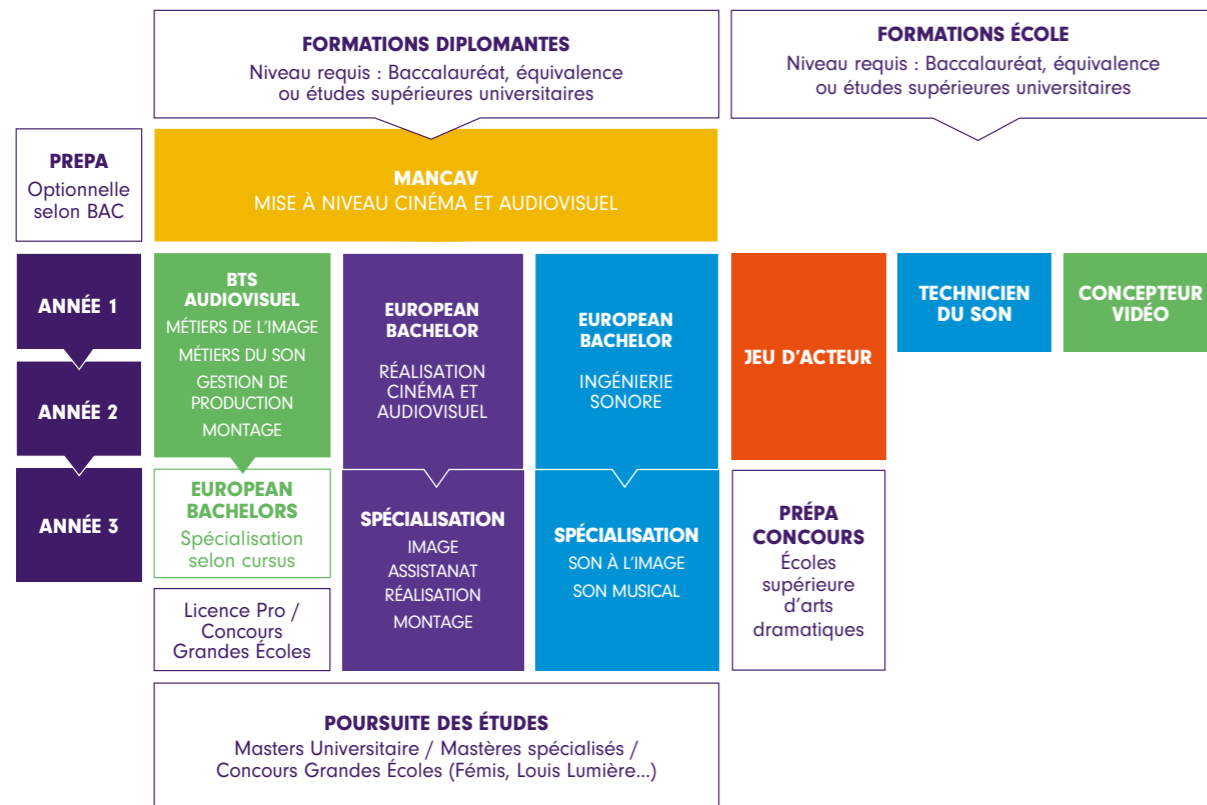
FORMATIONS DIPLOMANTES
Niveau requis : Baccalauréat, équivalence ou études supérieures universitaires

FORMATIONS ÉCOLE
Niveau requis : Baccalauréat, équivalence ou études supérieures universitaires

PREPA
Optionnelle selon BAC

MANCAV
MISE À NIVEAU CINÉMA ET AUDIOVISUEL

ANNÉE 1

ANNÉE 2

ANNÉE 3

BTS AUDIOVISUEL
MÉTIERS DE L'IMAGE
MÉTIERS DU SON
GESTION DE PRODUCTION
MONTAGE

EUROPEAN BACHELOR
RÉALISATION CINÉMA ET AUDIOVISUEL

EUROPEAN BACHELOR
INGÉNIERIE SONORE

JEU D'ACTEUR

TECHNICIEN DU SON

CONCEPTEUR VIDÉO

EUROPEAN BACHELORS
Spécialisation selon cursus

SPÉCIALISATION
IMAGE
ASSISTANAT RÉALISATION
MONTAGE

SPÉCIALISATION
SON À L'IMAGE
SON MUSICAL

PRÉPA CONCOURS
Écoles supérieure d'arts dramatiques

Licence Pro / Concours Grandes Écoles

POURSUITE DES ÉTUDES
Masters Universitaire / Mastères spécialisés / Concours Grandes Écoles (Fémis, Louis Lumière...)